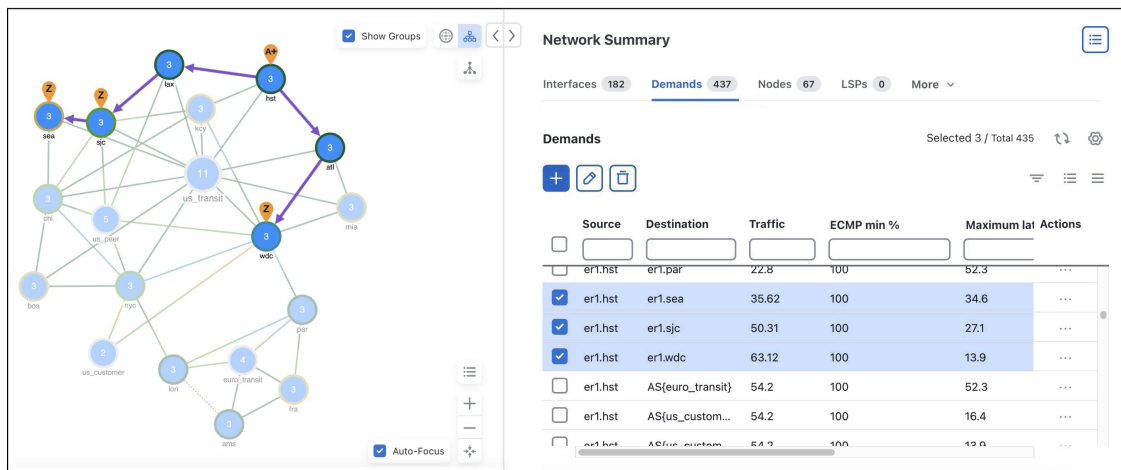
Show Groups

A+
3
hst
3
lax
Z
3
sea
Z
3
sjc
3
kcy
3
atl
11
us_transit
3
chi
5
us_peer
Z
3
wdc
3
mia
3
bos
3
nyc
3
par
2
us_customer
3
lon
4
euro_transit
3
fra
3
ams

Auto-Focus

Network Summary

Interfaces 182 Demands 437 Nodes 67 LSPs 0 More

Demands

Selected 3 / Total 435

| Source | Destination | Traffic | ECMP min % | Maximum lat | Actions |
|---|---|---|---|---|---|
| er1.hst | er1.par | 22.8 | 100 | 52.3 | ··· |
| er1.hst | er1.sea | 35.62 | 100 | 34.6 | ··· |
| er1.hst | er1.sjc | 50.31 | 100 | 27.1 | ··· |
| er1.hst | er1.wdc | 63.12 | 100 | 13.9 | ··· |
| er1.hst | AS{euro_transit} | 54.2 | 100 | 52.3 | ··· |
| er1.hst | AS{us_custom... | 54.2 | 100 | 16.4 | ··· |
| er1.hst | AS{us_custom... | 54.2 | 100 | 13.9 | ··· |